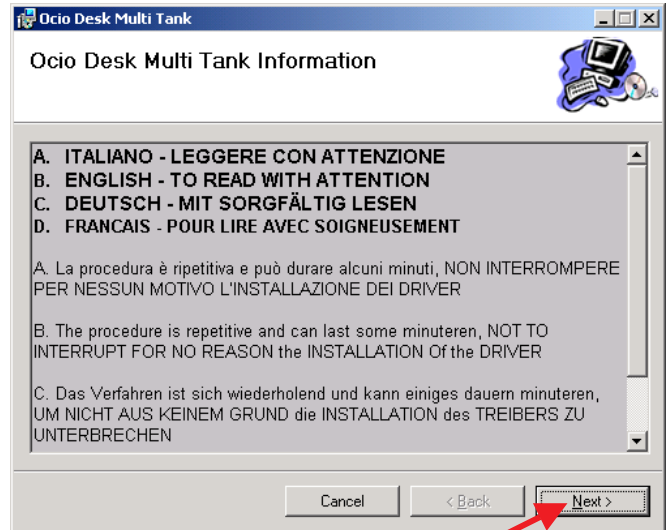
Ocio Desk Multi Tank

Ocio Desk Multi Tank Information

A. ITALIANO - LEGGERE CON ATTENZIONE
B. ENGLISH - TO READ WITH ATTENTION
C. DEUTSCH - MIT SORGFÄLTIG LESEN
D. FRANCAIS - POUR LIRE AVEC SOIGNEUSEMENT

A. La procedura è ripetitiva e può durare alcuni minuti, NON INTERROMPERE PER NESSUN MOTIVO L'INSTALLAZIONE DEI DRIVER

B. The procedure is repetitive and can last some minuteren, NOT TO INTERRUPT FOR NO REASON the INSTALLATION Of the DRIVER

C. Das Verfahren ist sich wiederholend und kann einiges dauern minuteren, UM NICHT AUS KEINEM GRUND die INSTALLATION des TREIBERS ZU UNTERBRECHEN

Cancel
< Back
Next >